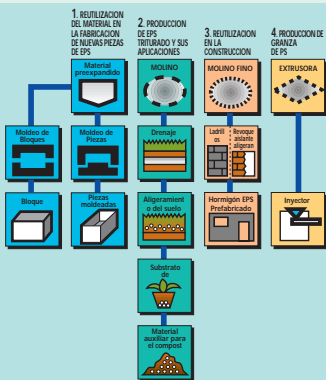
1. REUTILIZACION DEL MATERIAL EN LA FABRICACION DE NUEVAS PIEZAS DE EPS

2. PRODUCCION DE EPS TRITURADO Y SUS APLICACIONES

3. REUTILIZACION EN LA CONSTRUCCION

4. PRODUCCION DE GRANZA DE PS

Material preexpandido

MOLINO

MOLINO FINO

EXTRUSORA

Moldeo de Bloques

Moldeo de Piezas

Drenaje

Ladrillos

Revoque aislante aligerado

Bloque

Piezas moldeadas

Aligeramiento del suelo

Hormigón EPS Prefabricado

Inyector

Substrato de

Material auxiliar para el compost